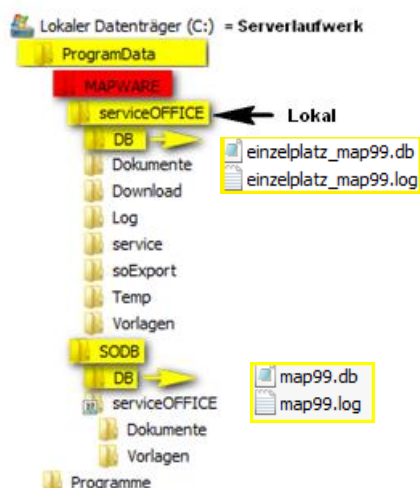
Lokaler Datenträger (C:) = Serverlaufwerk
ProgramData
MAPWARE
serviceOFFICE
Lokal
DB
einzelplatz_map99.db
einzelplatz_map99.log
Dokumente
Download
Log
service
soExport
Temp
Vorlagen
SODB
DB
map99.db
map99.log
serviceOFFICE
Dokumente
Vorlagen
Programme